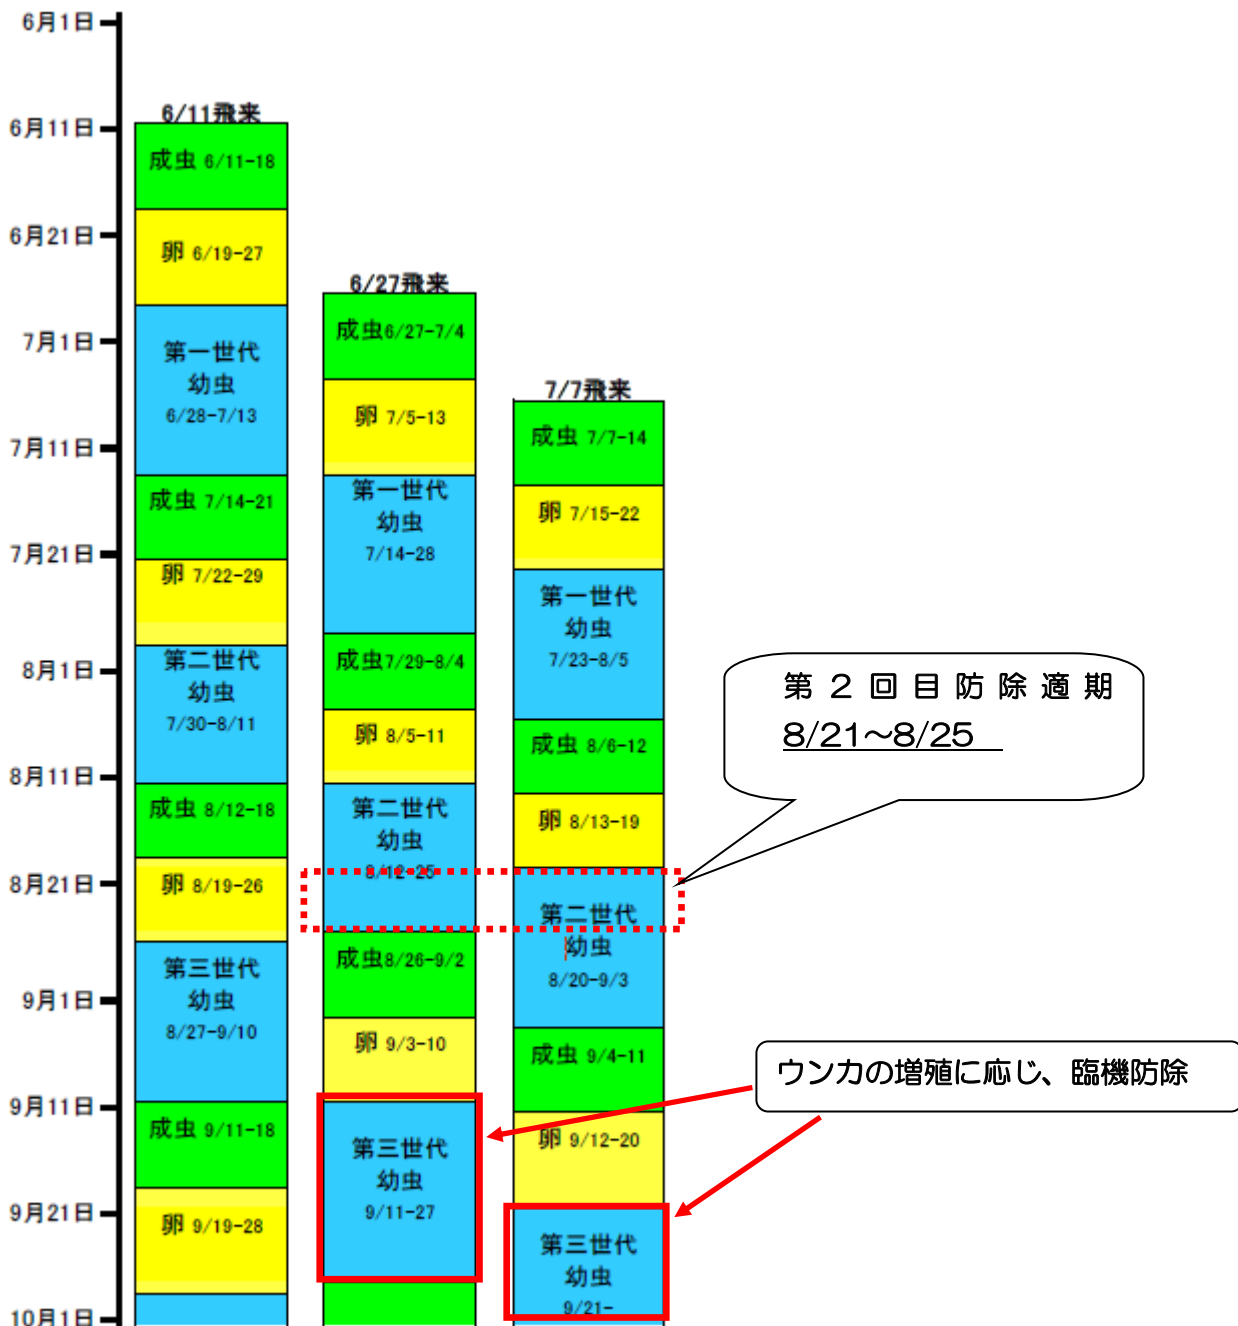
6月1日
6月11日
6月21日
7月1日
7月11日
7月21日
8月1日
8月11日
8月21日
9月1日
9月11日
9月21日
10月1日

6/11飛来
成虫 6/11-18
卵 6/19-27
第一世代 幼虫 6/28-7/13
成虫 7/14-21
卵 7/22-29
第二世代 幼虫 7/30-8/11
成虫 8/12-18
卵 8/19-26
第三世代 幼虫 8/27-9/10
成虫 9/11-18
卵 9/19-28

6/27飛来
成虫6/27-7/4
卵 7/5-13
第一世代 幼虫 7/14-28
成虫7/29-8/4
卵 8/5-11
第二世代 幼虫 8/12-25
成虫8/26-9/2
卵 9/3-10
第三世代 幼虫 9/11-27

7/7飛来
成虫 7/7-14
卵 7/15-22
第一世代 幼虫 7/23-8/5
成虫 8/6-12
卵 8/13-19
第二世代 幼虫 8/20-9/3
成虫 9/4-11
卵 9/12-20
第三世代 幼虫 9/21-

第２回目防除適期
8/21~8/25

ウンカの増殖に応じ、臨機防除